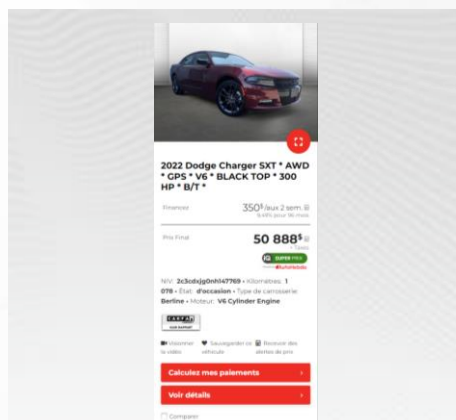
2022 Dodge Charger SXT * AWD * GPS * V6 * BLACK TOP * 300 HP * B/T *

Financez 350$/aux 2 sem.

Prix Final 50 888$

IQ SUPER PRIX

NIV: 2c3cdxjg0nh147769 • Kilométres: 1 078 • État: d'occasion • Type de carrosserie: Berline • Moteur: V6 Cylinder Engine

CARFAX

Visionner la vidéo Sauvegarder ce véhicule Recevoir des alertes de prix

Calculez mes paiements

Voir détails

Comparer